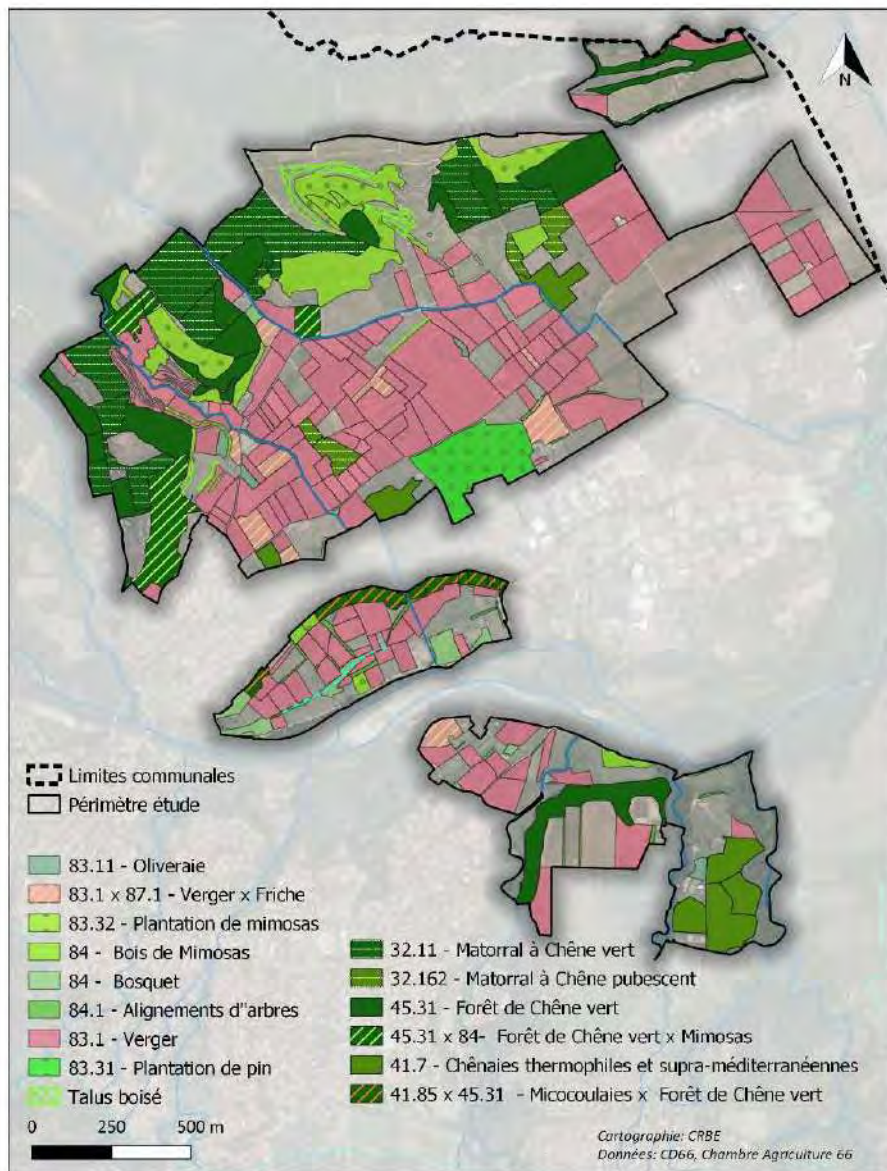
N

Limites communales
Périmètre étude

83.11 - Oliveraie
83.1 x 87.1 - Verger x Friche
83.32 - Plantation de mimosas
84 - Bois de Mimosas
84 - Bosquet
84.1 - Alignements d''arbres
83.1 - Verger
83.31 - Plantation de pin
Talus boisé

32.11 - Matorral à Chêne vert
32.162 - Matorral à Chêne pubescent
45.31 - Forêt de Chêne vert
45.31 x 84- Forêt de Chêne vert x Mimosas
41.7 - Chênaies thermophiles et supra-méditerranéennes
41.85 x 45.31 - Micocoulaies x Forêt de Chêne vert

0 250 500 m

Cartographie: CRBE
Données: CD66, Chambre Agriculture 66